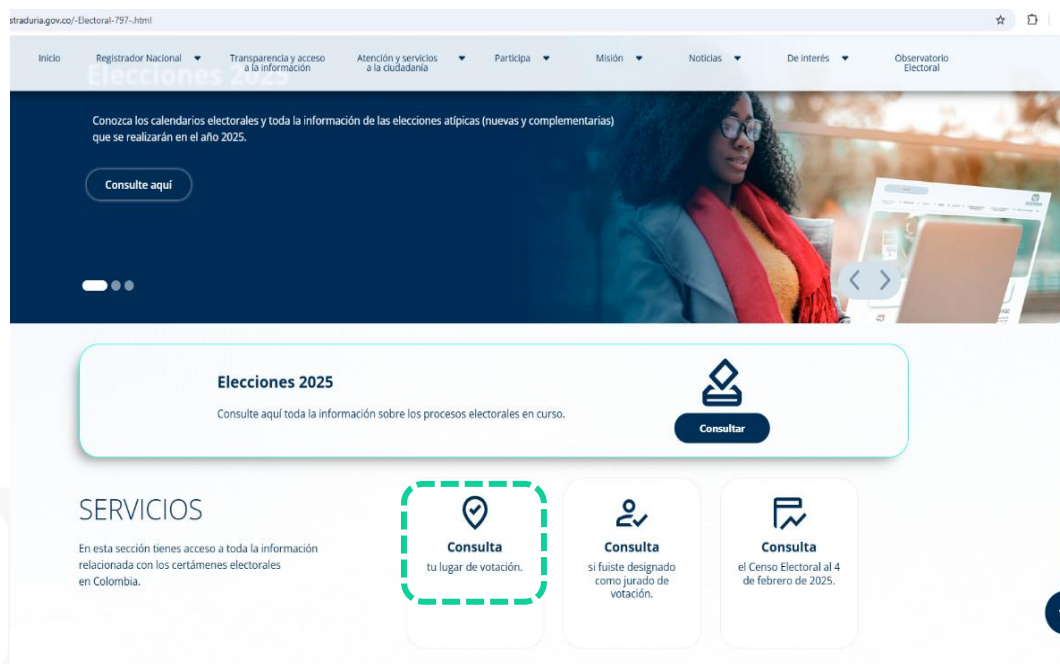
straduria.gov.co/-Electoral-797-.html

Inicio | Registrador Nacional | Transparencia y acceso a la información | Atención y servicios a la ciudadanía | Participa | Misión | Noticias | De interés | Observatorio Electoral

Elecciones 2025

Conozca los calendarios electorales y toda la información de las elecciones atípicas (nuevas y complementarias) que se realizarán en el año 2025.

Consulte aquí

Elecciones 2025

Consulte aquí toda la información sobre los procesos electorales en curso.

Consultar

SERVICIOS

En esta sección tienes acceso a toda la información relacionada con los certámenes electorales en Colombia.

Consulta
tu lugar de votación.

Consulta
si fuiste designado como jurado de votación.

Consulta
el Censo Electoral al 4 de febrero de 2025.